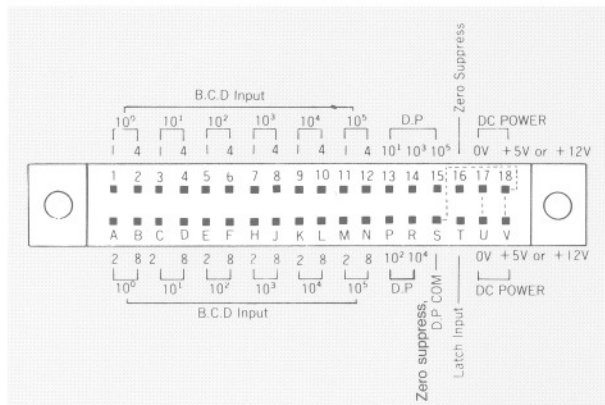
Zero Suppress

B.C.D Input

$10^0$ $10^1$ $10^2$ $10^3$ $10^4$ $10^5$

1 4 1 4 1 4 1 4 1 4 1 4

D.P

$10^1$ $10^3$ $10^5$

DC POWER

0V +5V or +12V

1 2 3 4 5 6 7 8 9 10 11 12 13 14 15 16 17 18

A B C D E F H J K L M N P R S T U V

2 8 2 8 2 8 2 8 2 8 2 8

$10^0$ $10^1$ $10^2$ $10^3$ $10^4$ $10^5$

B.C.D Input

$10^2$ $10^4$

D.P

Zero suppress, D.P COM

Latch Input

0V +5V or +12V

DC POWER